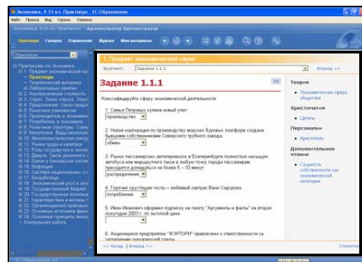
Экономика. 9-11 кл. Практикум - 1С:Образование

Файл Правка Вид Сервис Справка

Практикум Теория Справочник Журнал Мои материалы

1. Предмет экономической науки

Задание 1.1.1

Вперёд >>

Классифицируйте сферу экономической деятельности

1. Семья Петровых купила новый утюг.
производство

2. Нефти корпорации по производству морских буровых платформ создания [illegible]

3. Рынок пассажирских автоперевозок в Екатеринбурге полностью насыщен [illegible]

4. Гуляние круглыми гостями – любимый магазин Вани Сидорова.

5. Иван Иванович оформил подписку на газету "Аргументы и факты" на второе полугодие 2003 г. по льготной цене.

6. Акционерное предприятие "ВЭКТОРИ" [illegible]

Теория
Экономические сферы общества

Хрестоматия
Цены

Персоналии
Аристотель

Дополнительное чтение
Сущность собственности как экономической категории